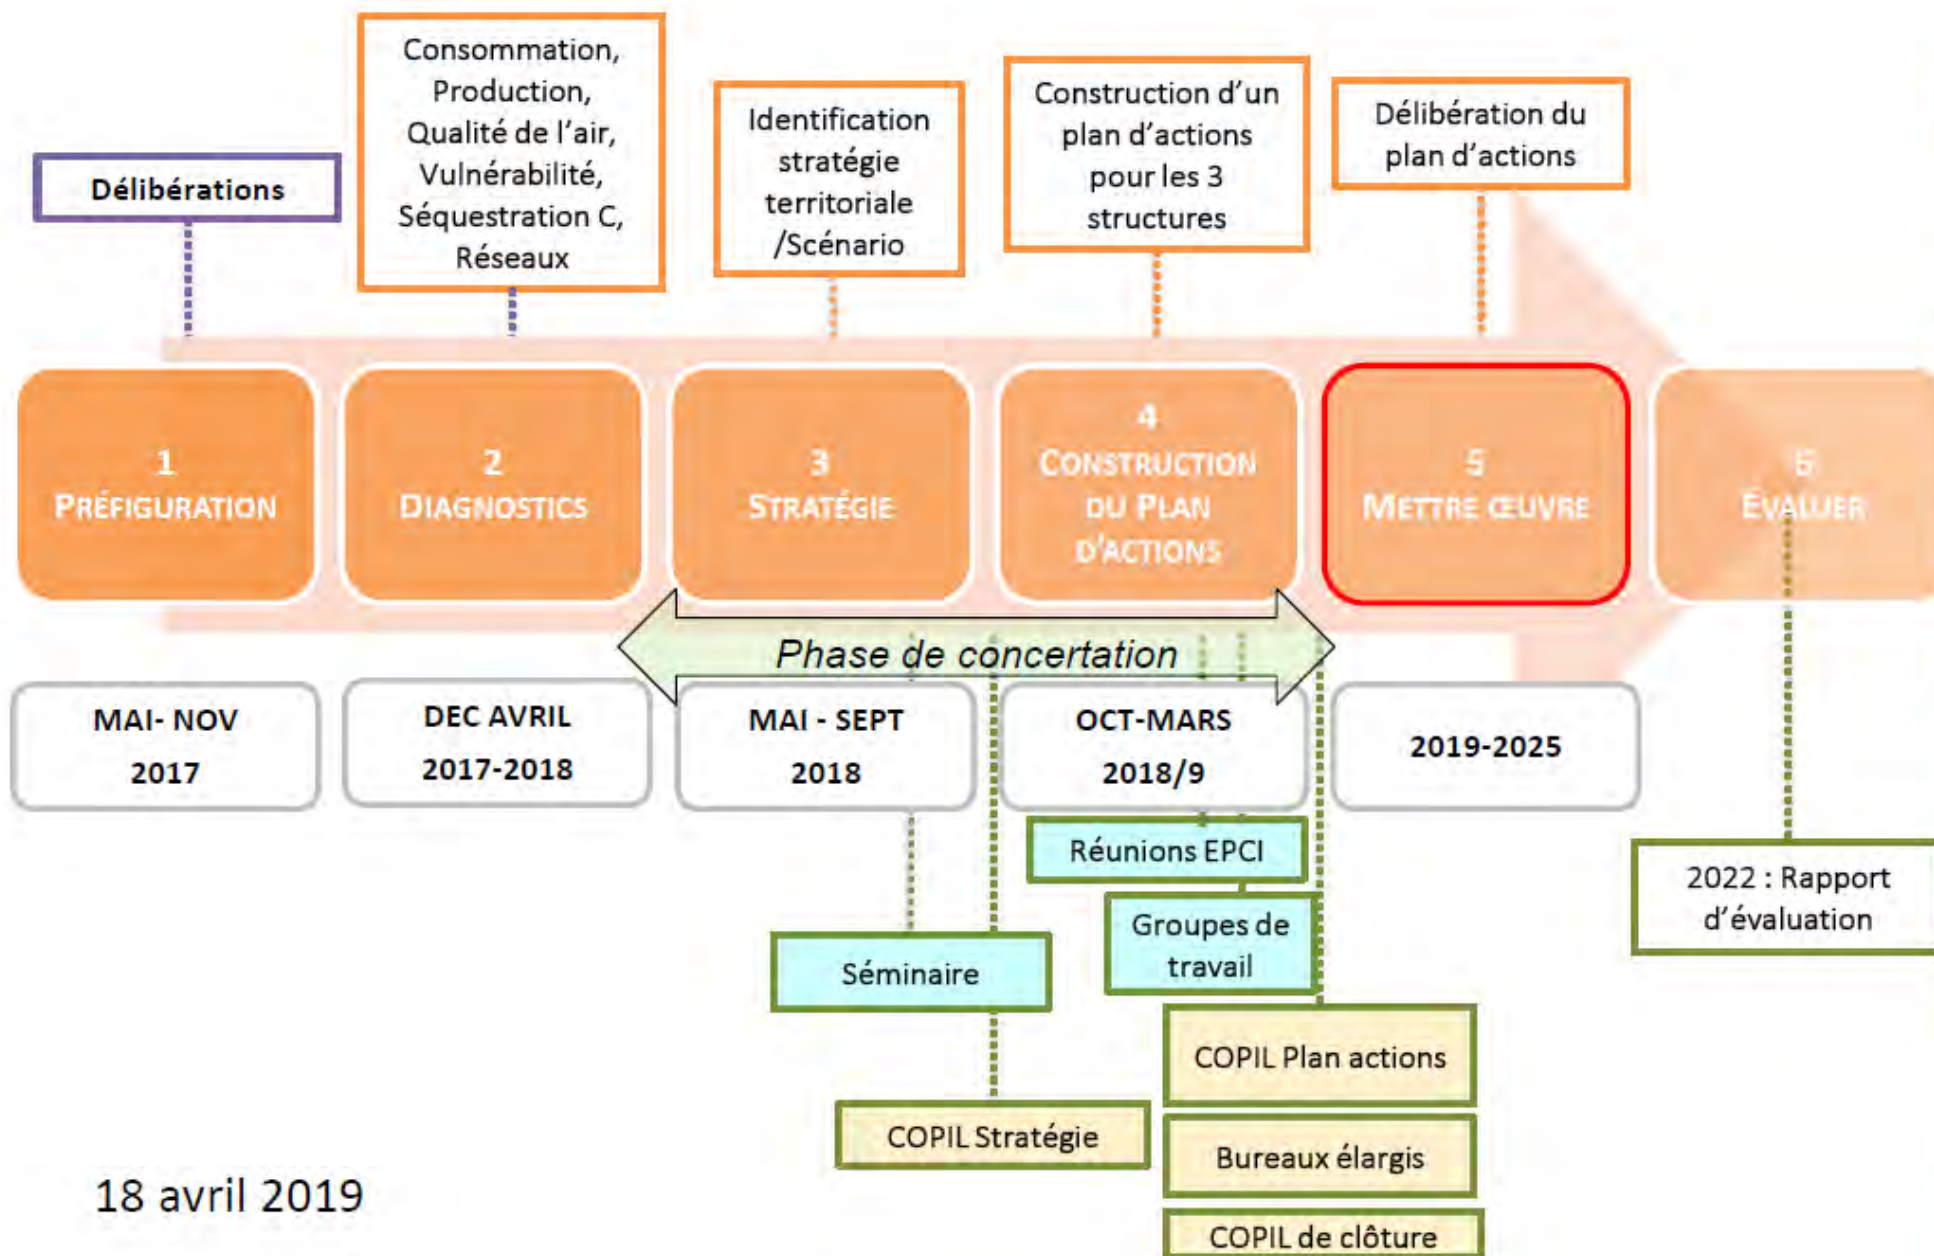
Délibérations

Consommation, Production, Qualité de l'air, Vulnérabilité, Séquestration C, Réseaux

Identification stratégie territoriale /Scénario

Construction d'un plan d'actions pour les 3 structures

Délibération du plan d'actions

1 PRÉFIGURATION

2 DIAGNOSTICS

3 STRATÉGIE

4 CONSTRUCTION DU PLAN D'ACTIONS

5 METTRE ŒUVRE

6 ÉVALUER

Phase de concertation

MAI- NOV 2017

DEC AVRIL 2017-2018

MAI - SEPT 2018

OCT-MARS 2018/9

2019-2025

Réunions EPCI

Groupes de travail

Séminaire

2022 : Rapport d'évaluation

COPIL Plan actions

COPIL Stratégie

Bureaux élargis

COPIL de clôture

18 avril 2019